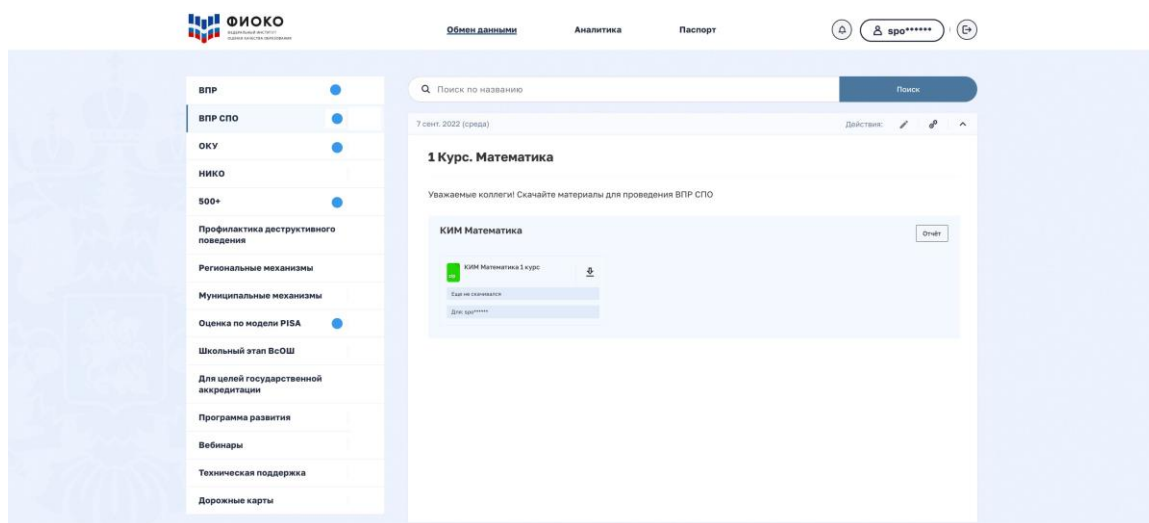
ФИОКО
ФЕДЕРАЛЬНЫЙ ИНСТИТУТ ОЦЕНКИ КАЧЕСТВА ОБРАЗОВАНИЯ

Обмен данными
Аналитика
Паспорт
spo******

ВПР
ВПР СПО
ОКУ
НИКО
500+
Профилактика деструктивного поведения
Региональные механизмы
Муниципальные механизмы
Оценка по модели PISA
Школьный этап ВсОШ
Для целей государственной аккредитации
Программа развития
Вебинары
Техническая поддержка
Дорожные карты

Поиск по названию
Поиск

7 сент. 2022 (среда)
Действия:

1 Курс. Математика

Уважаемые коллеги! Скачайте материалы для проведения ВПР СПО

КИМ Математика
Отчёт

zip
КИМ Математика 1 курс
Еще не скачивался
Для: spo******